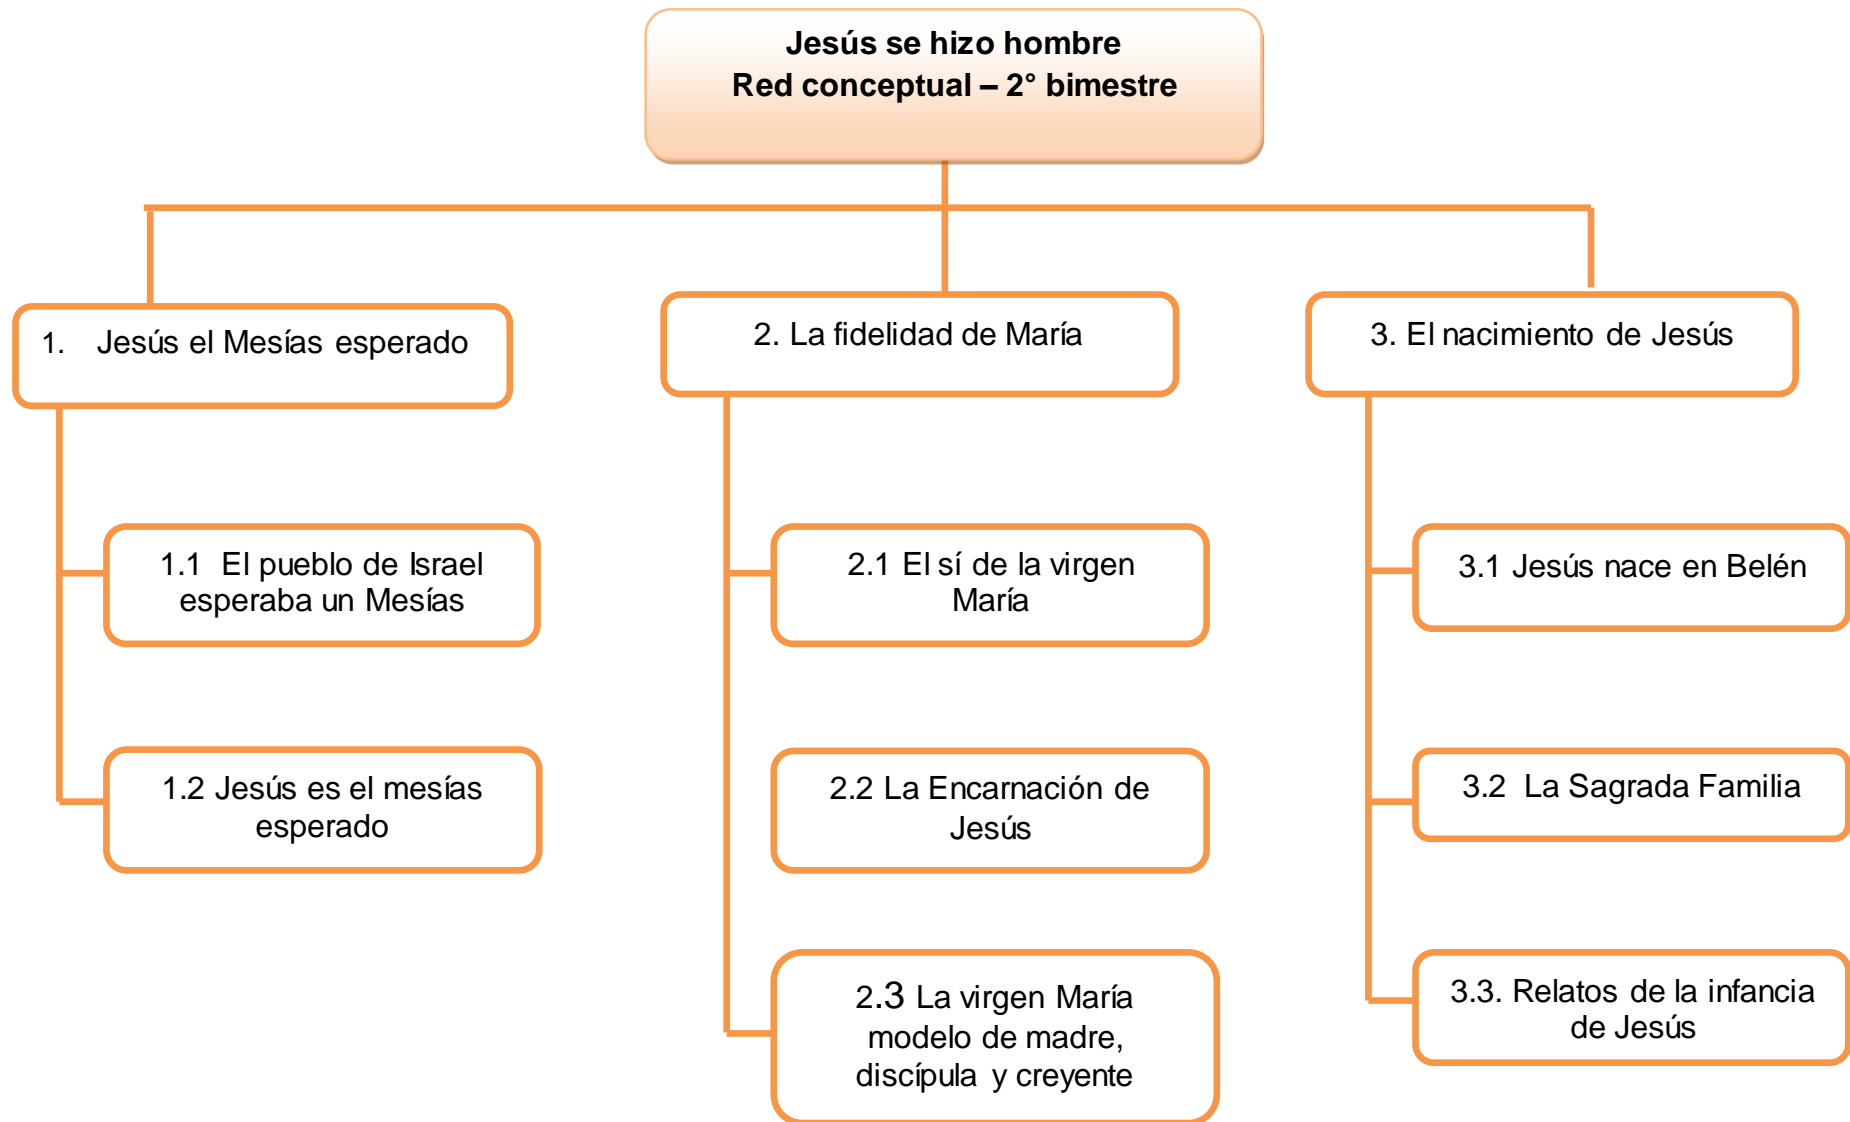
Jesús se hizo hombre
Red conceptual – 2° bimestre

1. Jesús el Mesías esperado

1.1 El pueblo de Israel esperaba un Mesías

1.2 Jesús es el mesías esperado

2. La fidelidad de María

2.1 El sí de la virgen María

2.2 La Encarnación de Jesús

2.3 La virgen María modelo de madre, discípula y creyente

3. El nacimiento de Jesús

3.1 Jesús nace en Belén

3.2 La Sagrada Familia

3.3. Relatos de la infancia de Jesús